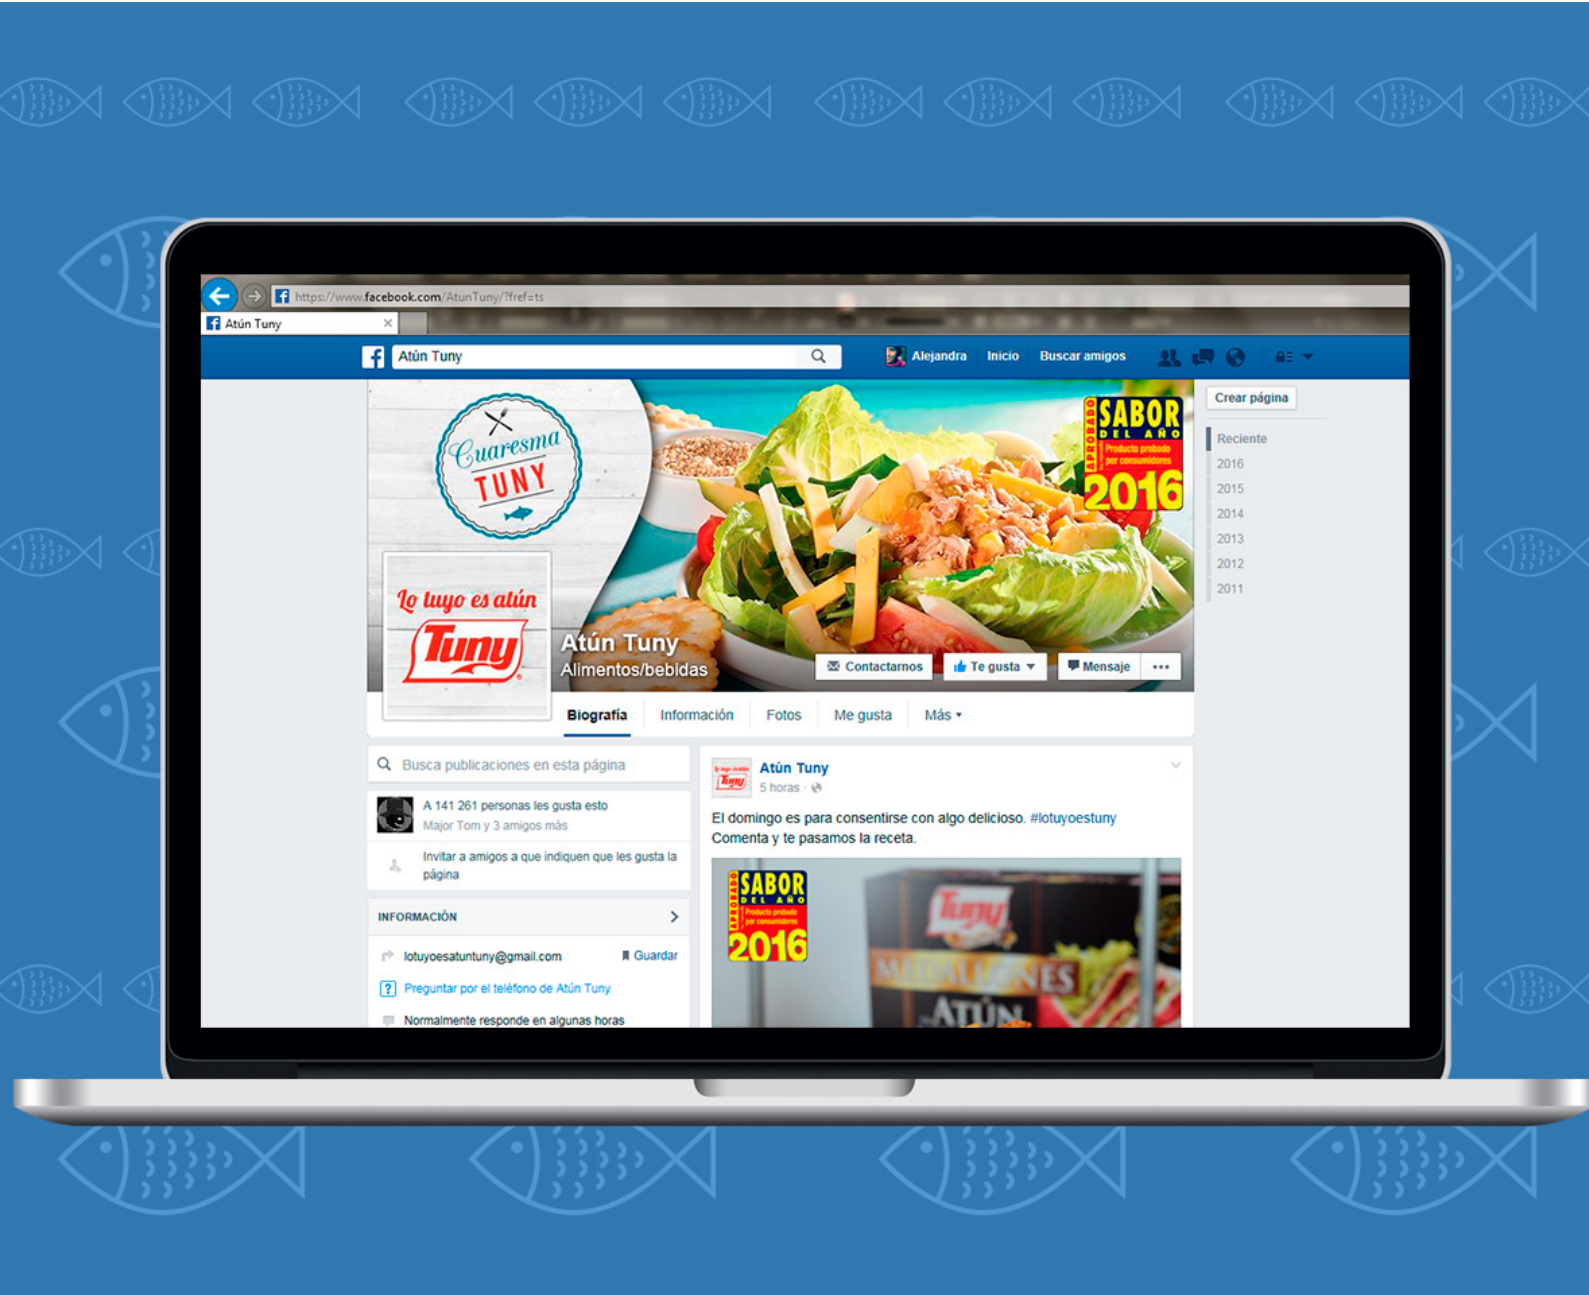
https://www.facebook.com/AtunTuny/?fref=ts

Atún Tuny ×

Atún Tuny

Alejandra Inicio Buscar amigos

Crear página

Cuaresma TUNY

SABOR DEL AÑO Producto probado por consumidores APROBADO 2016

Lo tuyo es atún Tuny

Atún Tuny
Alimentos/bebidas

Contactarnos Te gusta Mensaje ···

Biografía Información Fotos Me gusta Más

Reciente
2016
2015
2014
2013
2012
2011

Busca publicaciones en esta página

A 141 261 personas les gusta esto
Major Tom y 3 amigos más

Invitar a amigos a que indiquen que les gusta la página

INFORMACIÓN

lotuyoesatuntuny@gmail.com Guardar

Preguntar por el teléfono de Atún Tuny

Normalmente responde en algunas horas

Atún Tuny
5 horas

El domingo es para consentirse con algo delicioso. #lotuyoestuny
Comenta y te pasamos la receta.

SABOR DEL AÑO Producto probado por consumidores APROBADO 2016

Tuny

MEDALLONES ATÚN